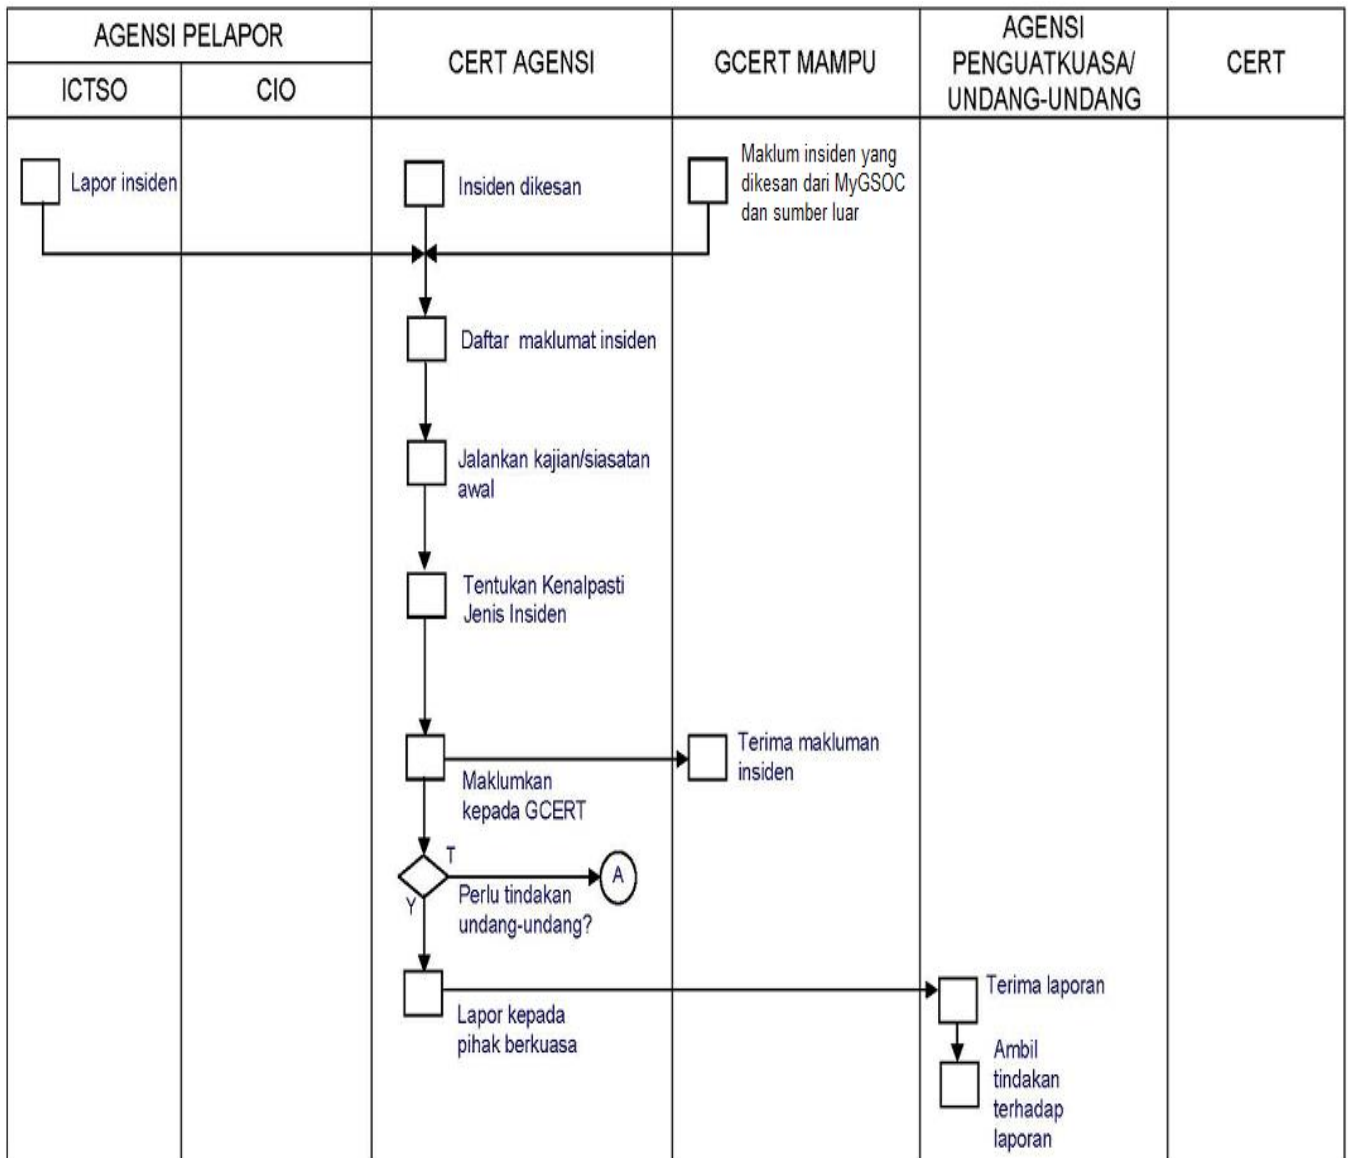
| AGENSI PELAPOR | | CERT AGENSI | GCERT MAMPU | AGENSI PENGUATKUASA/ UNDANG-UNDANG | CERT |
|---|---|---|---|---|---|
| ICTSO | CIO | | | | |

Lapor insiden

Insiden dikesan

Maklum insiden yang dikesan dari MyGSOC dan sumber luar

Daftar maklumat insiden

Jalankan kajian/siasatan awal

Tentukan Kenalpasti Jenis Insiden

Terima makluman insiden

Maklumkan kepada GCERT

T

A

Y

Perlu tindakan undang-undang?

Terima laporan

Lapor kepada pihak berkuasa

Ambil tindakan terhadap laporan